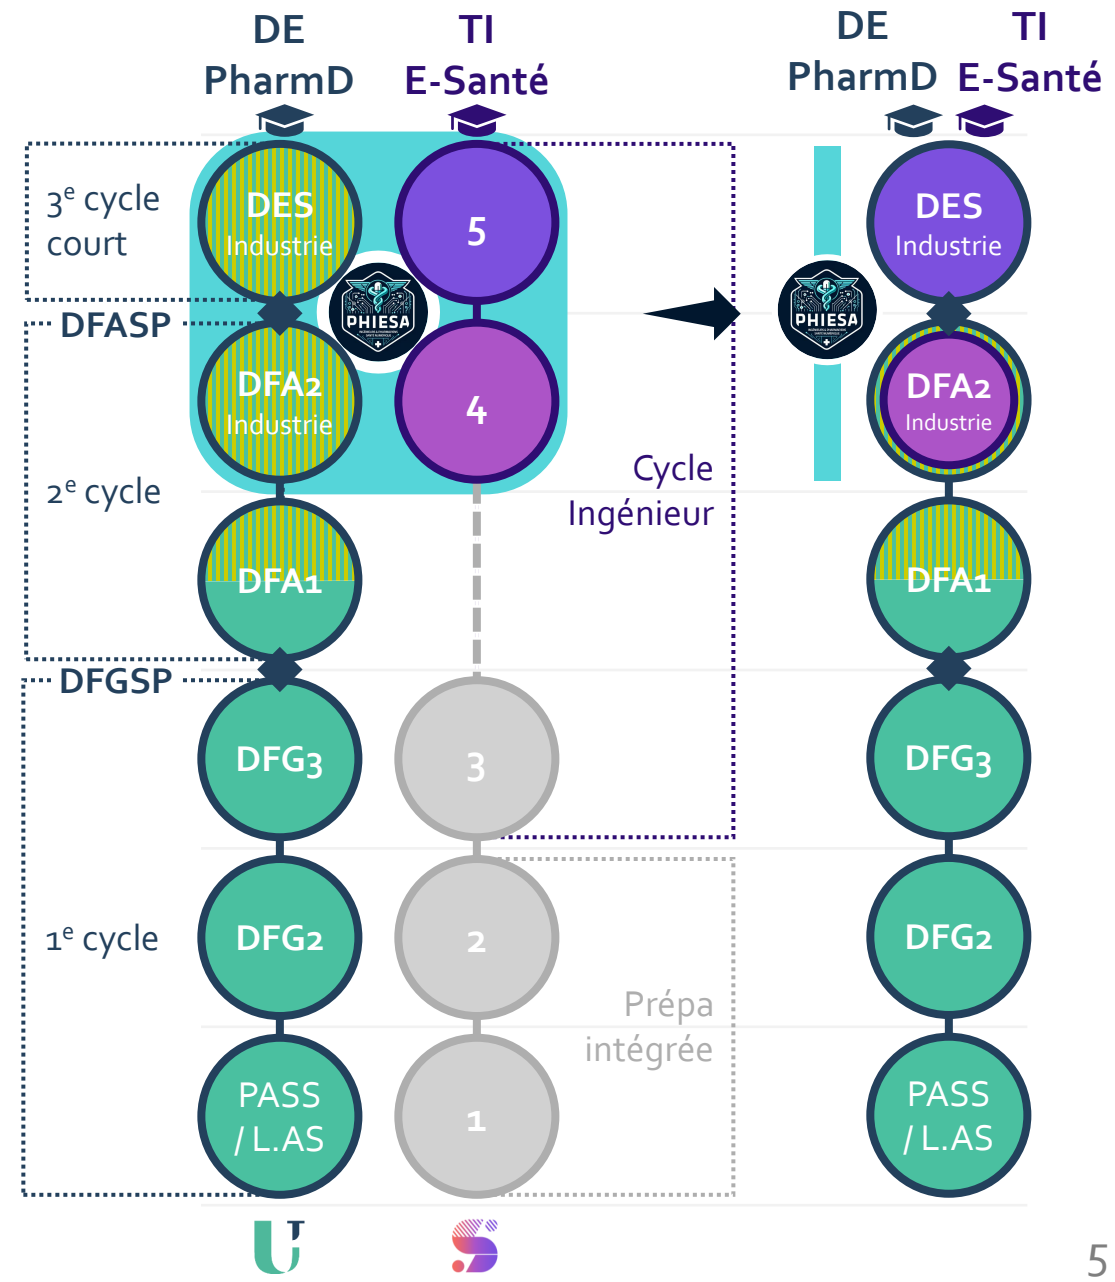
DE PharmD

TI E-Santé

DE PharmD

TI E-Santé

3$^{e}$ cycle court

DES Industrie

5

PHIESA

DFASP

DFA2 Industrie

4

PHIESA

DES Industrie

DFA2 Industrie

2$^{e}$ cycle

Cycle Ingénieur

DFA1

DFA1

DFGSP

DFG3

3

DFG3

1$^{e}$ cycle

DFG2

2

DFG2

Prépa intégrée

PASS / L.AS

1

PASS / L.AS

5